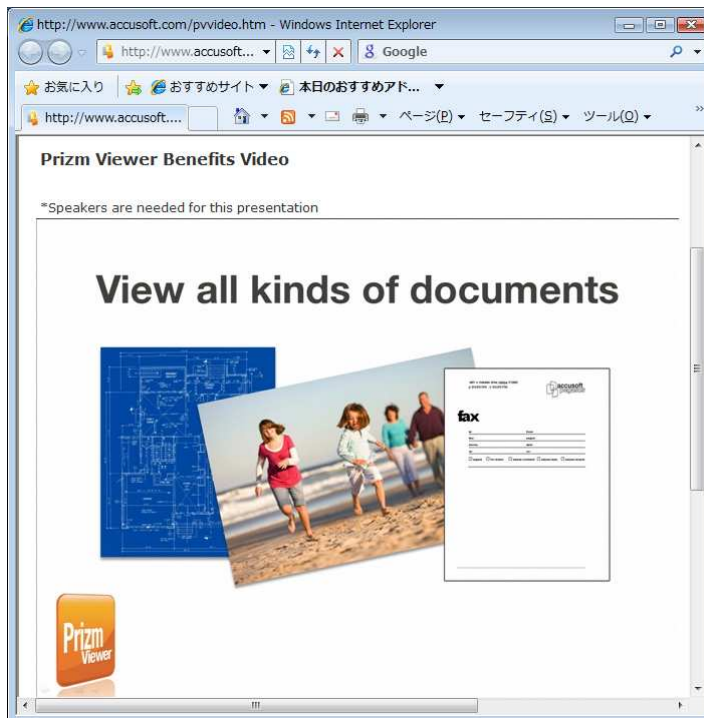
http://www.accusoft.com/pvvideo.htm - Windows Internet Explorer

http://www.accusoft...

Google

お気に入り

おすすめサイト ▼

本日のおすすめアド... ▼

http://www.accusoft....

ページ(P) ▼ セーフティ(S) ▼ ツール(O) ▼

Prizm Viewer Benefits Video

*Speakers are needed for this presentation

View all kinds of documents

accusoft

fax

Prizm Viewer